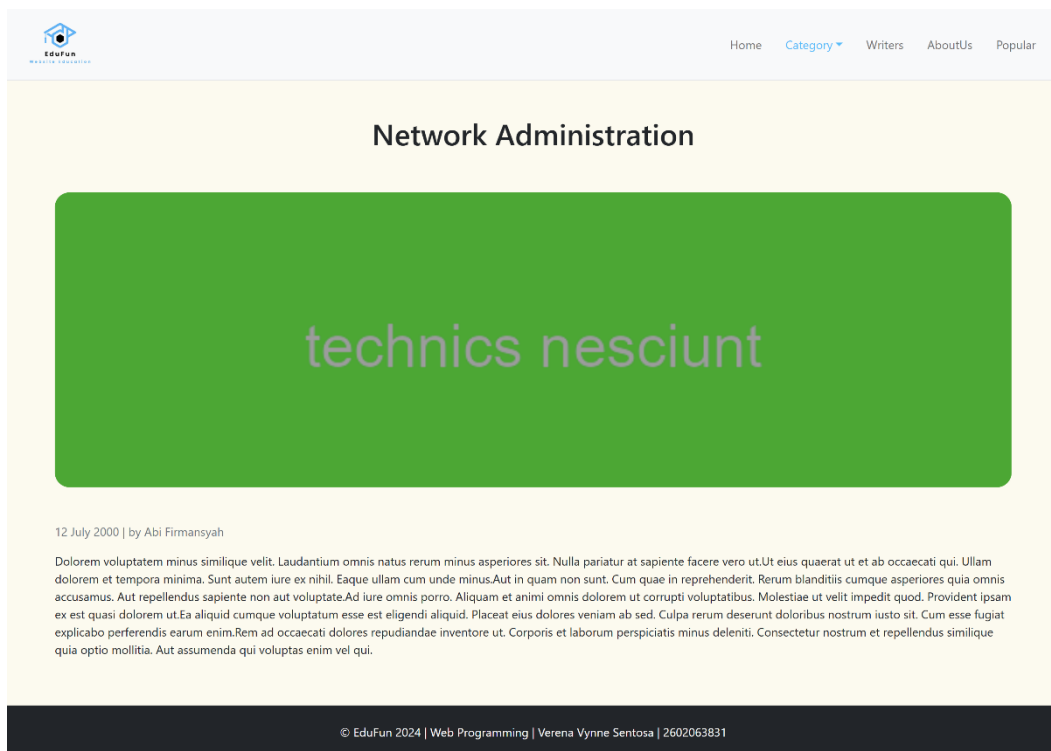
EduFun
Website education

Home Category Writers AboutUs Popular

Network Administration

technics nesciunt

12 July 2000 | by Abi Firmansyah

Dolorem voluptatem minus similique velit. Laudantium omnis natus rerum minus asperiores sit. Nulla pariatur at sapiente facere vero ut.Ut eius quaerat ut et ab occaecati qui. Ullam dolorem et tempora minima. Sunt autem iure ex nihil. Eaque ullam cum unde minus.Aut in quam non sunt. Cum quae in reprehenderit. Rerum blanditiis cumque asperiores quia omnis accusamus. Aut repellendus sapiente non aut voluptate.Ad iure omnis porro. Aliquam et animi omnis dolorem ut corrupti voluptatibus. Molestiae ut velit impedit quod. Provident ipsam ex est quasi dolorem ut.Ea aliquid cumque voluptatum esse est eligendi aliquid. Placeat eius dolores veniam ab sed. Culpa rerum deserunt doloribus nostrum iusto sit. Cum esse fugiat explicabo perferendis earum enim.Rem ad occaecati dolores repudiandae inventore ut. Corporis et laborum perspiciatis minus deleniti. Consectetur nostrum et repellendus similique quia optio mollitia. Aut assumenda qui voluptas enim vel qui.

© EduFun 2024 | Web Programming | Verena Vynne Sentosa | 2602063831